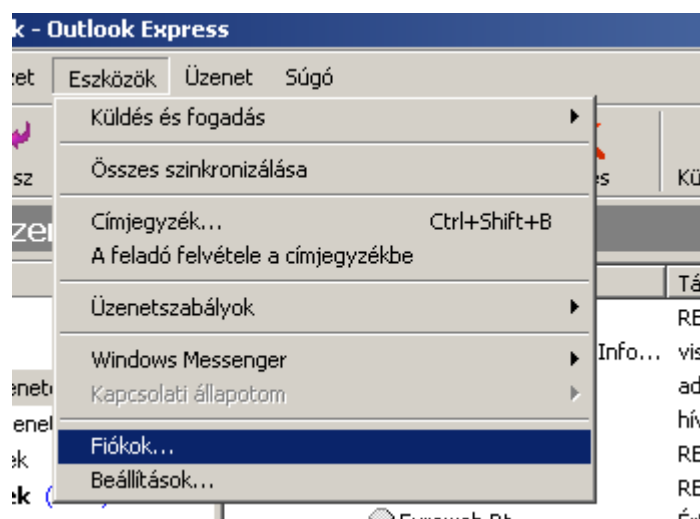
k - Outlook Express

zet Eszközök Üzenet Súgó

Küldés és fogadás

Összes szinkronizálása

Címjegyzék... Ctrl+Shift+B
A feladó felvétele a címjegyzékbe

Üzenetszabályok

Windows Messenger
Kapcsolati állapotom

Fiókok...
Beállítások...

sz
es
Kü
zen
Tá
RE
Info...
vis
ad
hív
RE
RE
enet
enet
ek
ek
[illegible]
Eurowab Bt